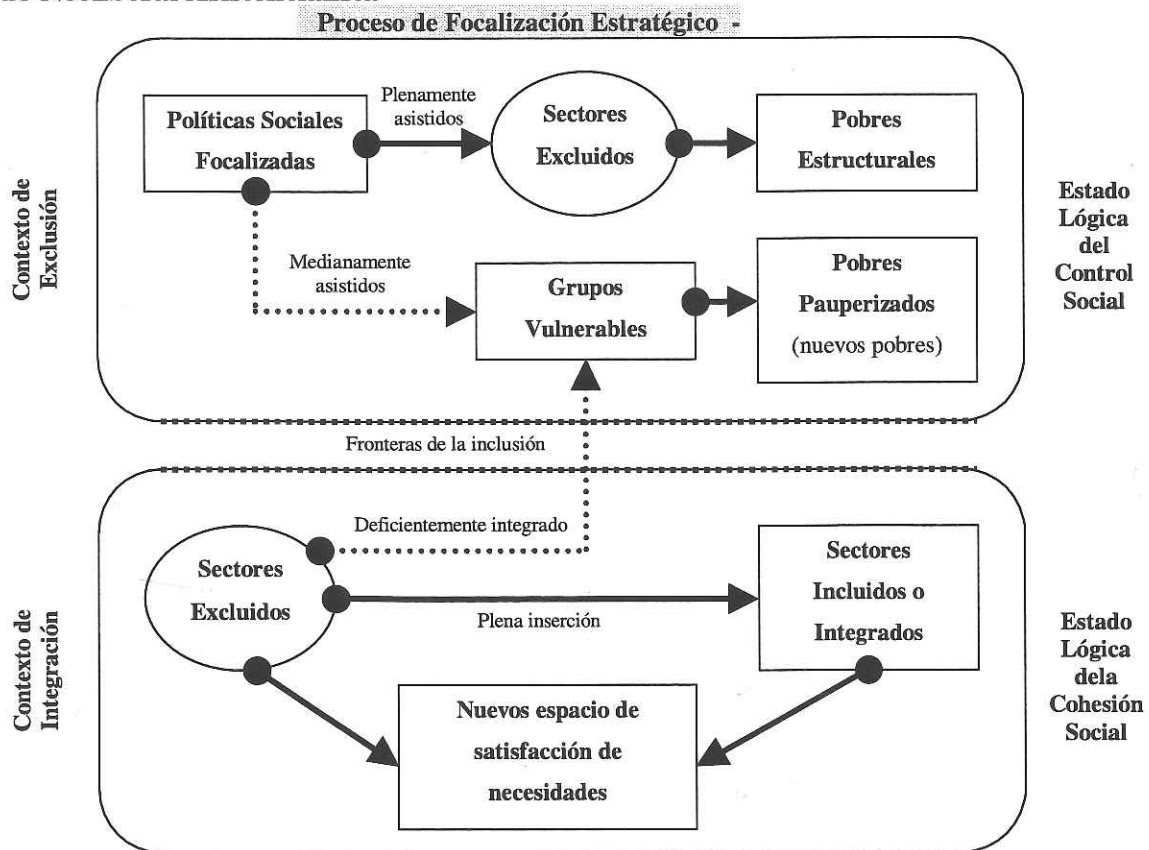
Proceso de Focalización Estratégico -

Contexto de Exclusión

Políticas Sociales Focalizadas

Plenamente asistidos

Sectores Excluidos

Pobres Estructurales

Medianamente asistidos

Grupos Vulnerables

Pobres Pauperizados (nuevos pobres)

Estado Lógica del Control Social

Fronteras de la inclusión

Contexto de Integración

Deficientemente integrado

Sectores Excluidos

Plena inserción

Sectores Incluidos o Integrados

Nuevos espacio de satisfacción de necesidades

Estado Lógica dela Cohesión Social